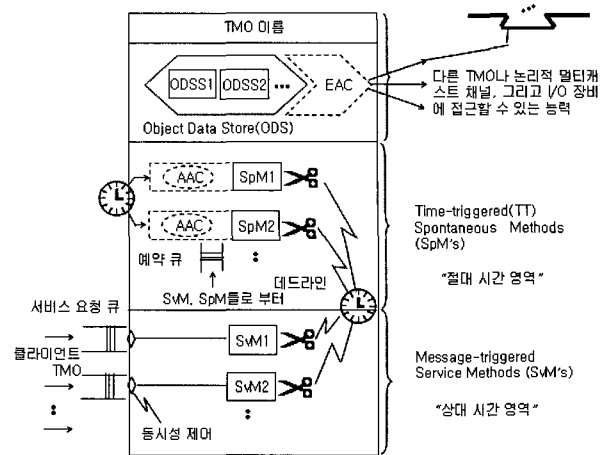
TMO 이름

ODSS1 ODSS2 ••• EAC

Object Data Store(ODS)

다른 TMO나 논리적 멀티캐스트 채널, 그리고 I/O 장비에 접근할 수 있는 능력

AAC SpM1

AAC SpM2

:

예약 큐

SvM, SpM들로 부터

데드라인

Time-triggered(TT) Spontaneous Methods (SpM's)

"절대 시간 영역"

서비스 요청 큐

클라이언트 TMO

:

SvM1

SvM2

:

동시성 제어

Message-triggered Service Methods (SvM's)

"상대 시간 영역"